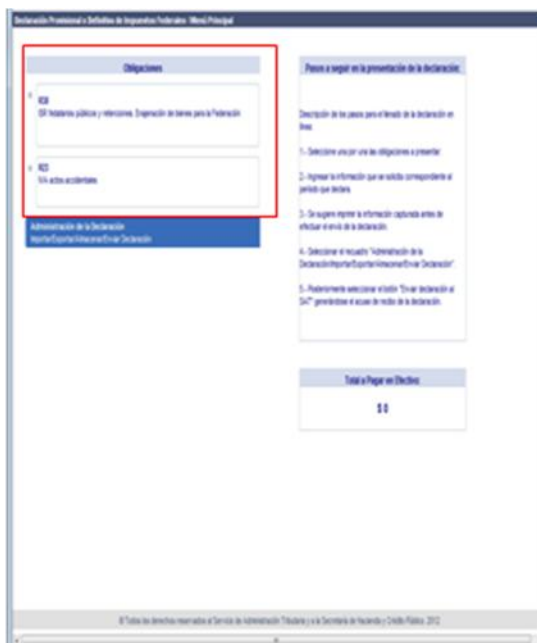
Declaración Provisional o Definitiva de Impuestos Federales: Menú Principal

Obligaciones

ISR
ISR Retenciones públicas y retenciones. Enajenación de bienes para la Federación

RES
IVA actos accidentales

Administración de la Declaración
Importar/Exportar/Almacenar/Enviar Declaración

Pasos a seguir en la presentación de la declaración:

Descripción de los pasos para el llenado de la declaración en línea:

1.- Seleccione una por una las obligaciones a presentar.

2.- Ingresar la información que se solicita correspondiente al periodo que declara.

3.- Se sugiere imprimir la información capturada antes de efectuar el envío de la declaración.

4.- Seleccionar el recuadro "Administración de la Declaración/Importar/Exportar/Almacenar/Enviar Declaración".

5.- Posteriormente seleccionar el botón "Enviar declaración al SAT" generándose el acuse de recibo de la declaración.

Total a Pagar en Efectivo:

$0

© Todos los derechos reservados al Servicio de Administración Tributaria y a la Secretaría de Hacienda y Crédito Público. 2012